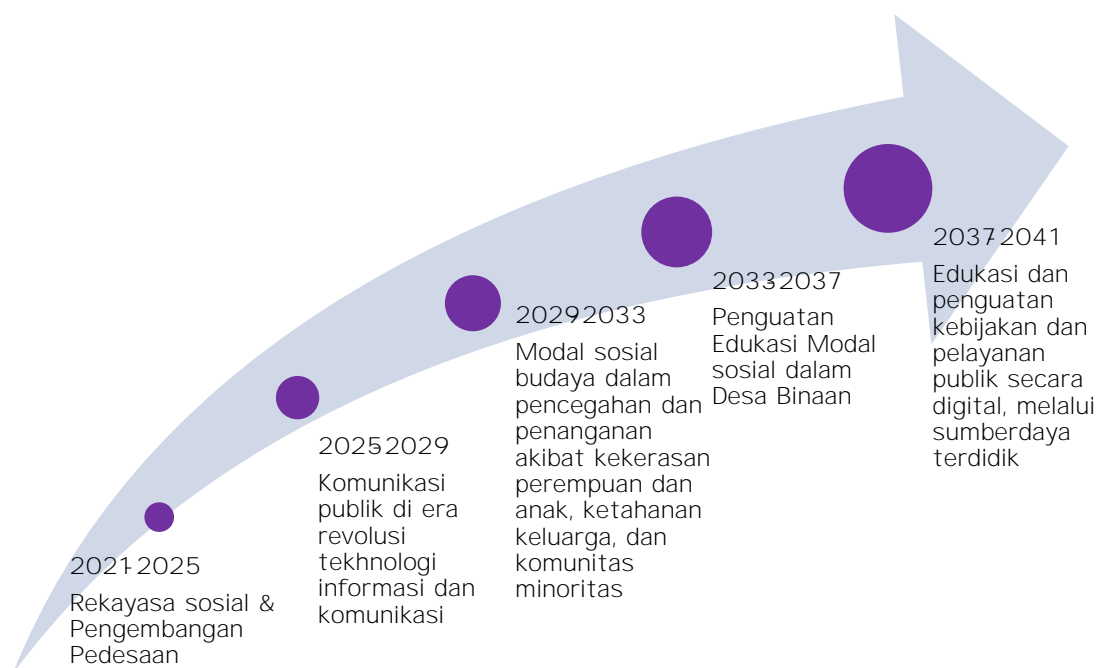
2021-2025
Rekayasa sosial & Pengembangan Pedesaan

2025-2029
Komunikasi publik di era revolusi tekhnologi informasi dan komunikasi

2029-2033
Modal sosial budaya dalam pencegahan dan penanganan akibat kekerasan perempuan dan anak, ketahanan keluarga, dan komunitas minoritas

2033-2037
Penguatan Edukasi Modal sosial dalam Desa Binaan

2037-2041
Edukasi dan penguatan kebijakan dan pelayanan publik secara digital, melalui sumberdaya terdidik